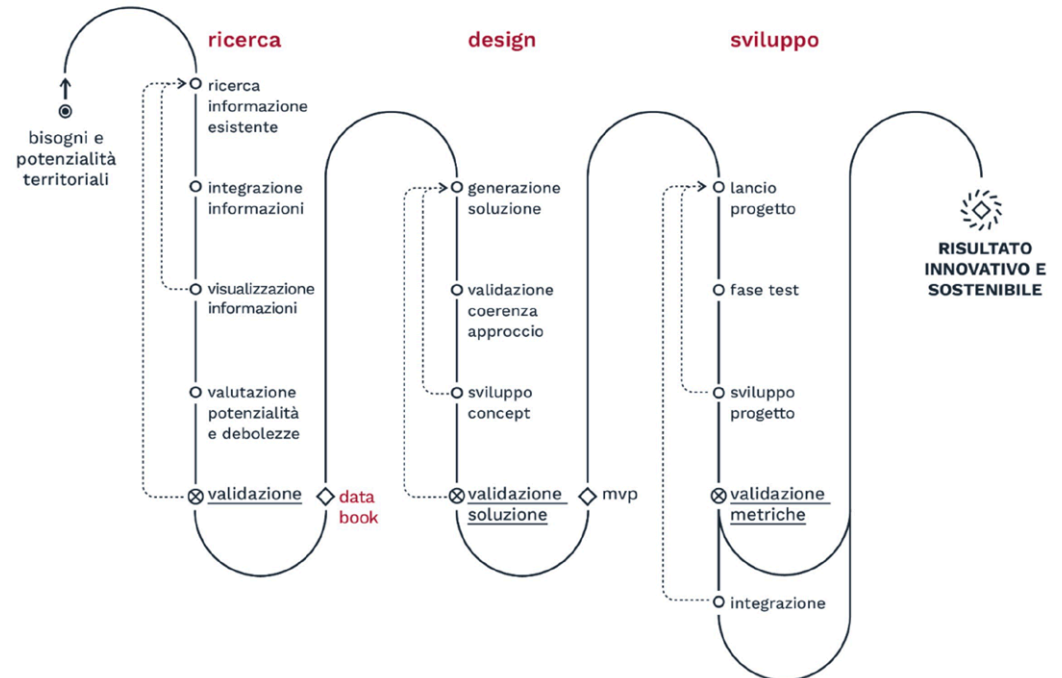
ricerca

design

sviluppo

bisogni e potenzialità territoriali

ricerca informazione esistente

integrazione informazioni

visualizzazione informazioni

valutazione potenzialità e debolezze

validazione

data book

generazione soluzione

validazione coerenza approccio

sviluppo concept

validazione soluzione

mvp

lancio progetto

fase test

sviluppo progetto

validazione metriche

integrazione

RISULTATO INNOVATIVO E SOSTENIBILE